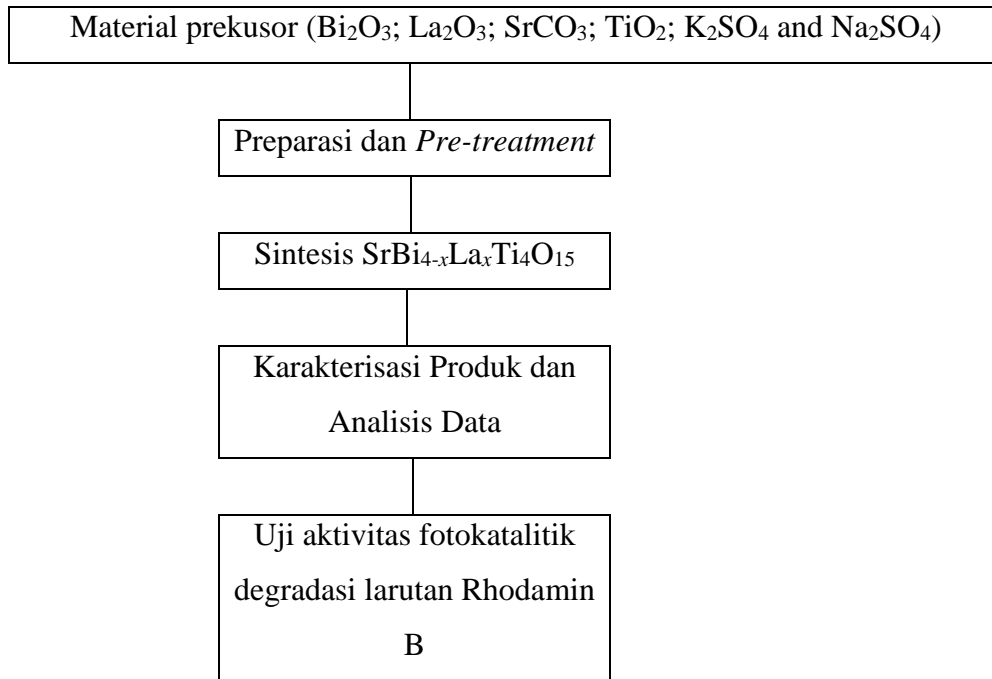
Material prekusor ($Bi_2O_3$; $La_2O_3$; $SrCO_3$; $TiO_2$; $K_2SO_4$ and $Na_2SO_4$)

Preparasi dan *Pre-treatment*

Sintesis $SrBi_{4-x}La_xTi_4O_{15}$

Karakterisasi Produk dan Analisis Data

Uji aktivitas fotokatalitik degradasi larutan Rhodamin B